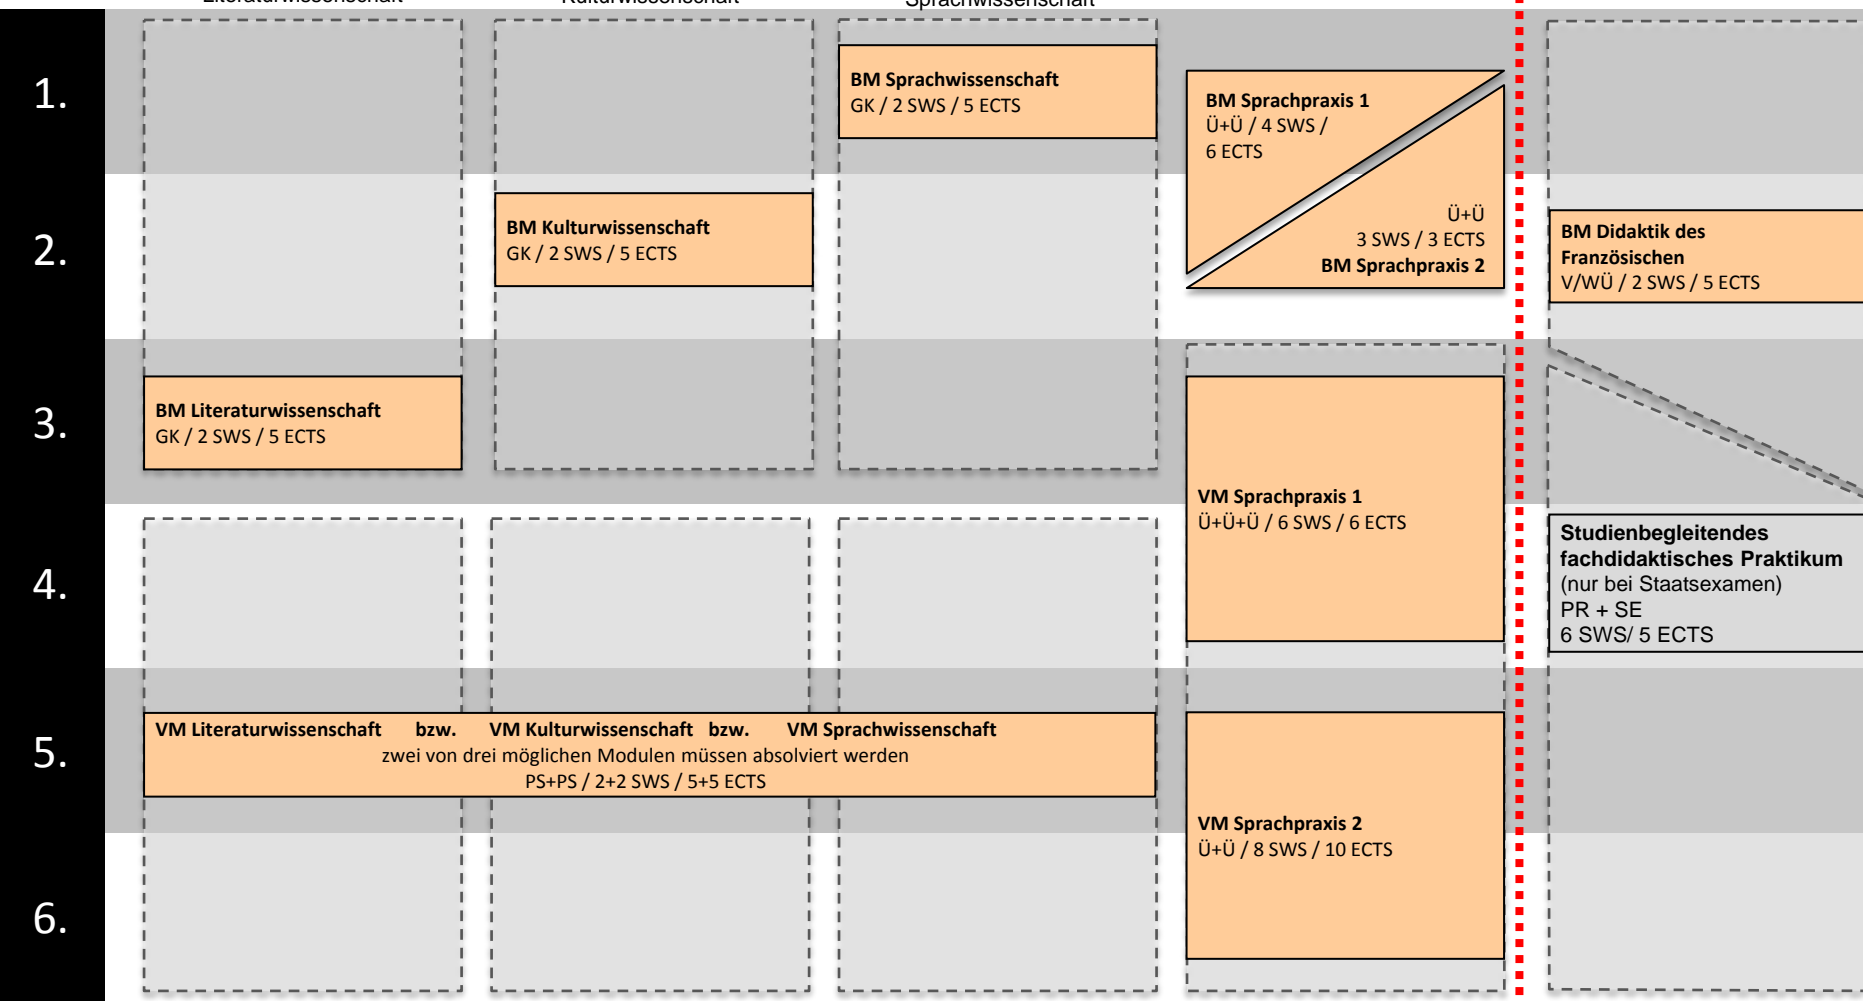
Literaturwissenschaft Kulturwissenschaft Sprachwissenschaft

1.

BM Sprachwissenschaft
GK / 2 SWS / 5 ECTS

BM Sprachpraxis 1
Ü+Ü / 4 SWS / 6 ECTS

2.

BM Kulturwissenschaft
GK / 2 SWS / 5 ECTS

Ü+Ü
3 SWS / 3 ECTS
BM Sprachpraxis 2

BM Didaktik des Französischen
V/WÜ / 2 SWS / 5 ECTS

3.

BM Literaturwissenschaft
GK / 2 SWS / 5 ECTS

VM Sprachpraxis 1
Ü+Ü+Ü / 6 SWS / 6 ECTS

4.

Studienbegleitendes fachdidaktisches Praktikum
(nur bei Staatsexamen)
PR + SE
6 SWS/ 5 ECTS

5.

VM Literaturwissenschaft bzw. VM Kulturwissenschaft bzw. VM Sprachwissenschaft
zwei von drei möglichen Modulen müssen absolviert werden
PS+PS / 2+2 SWS / 5+5 ECTS

VM Sprachpraxis 2
Ü+Ü / 8 SWS / 10 ECTS

6.